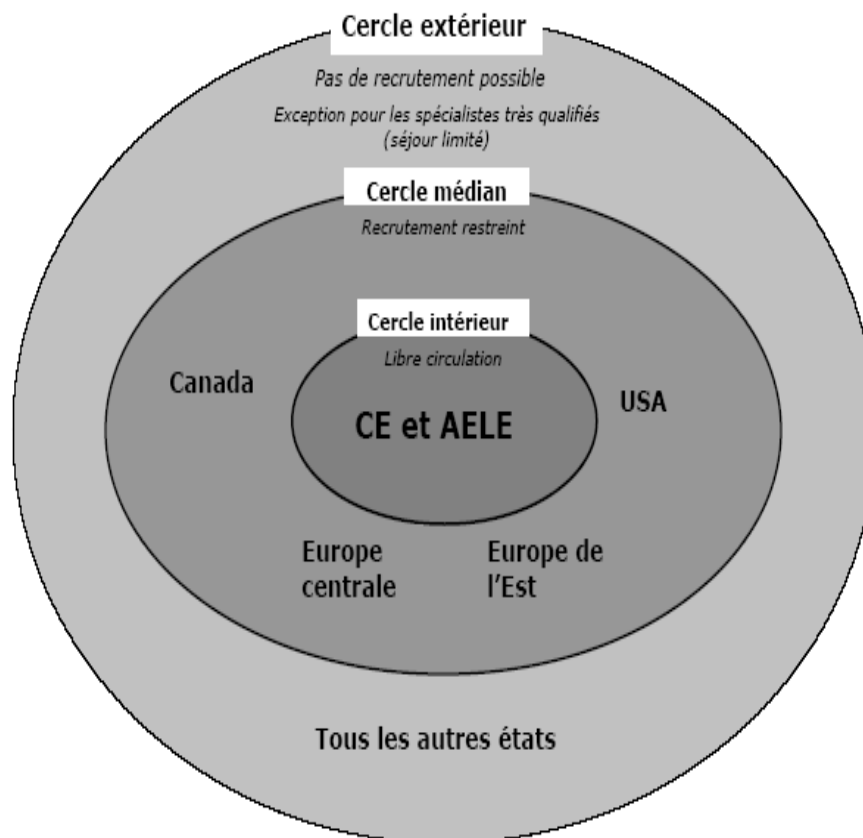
Cercle extérieur

Pas de recrutement possible

Exception pour les spécialistes très qualifiés (séjour limité)

Cercle médian

Recrutement restreint

Cercle intérieur

Libre circulation

Canada

CE et AELE

USA

Europe centrale

Europe de l'Est

Tous les autres états